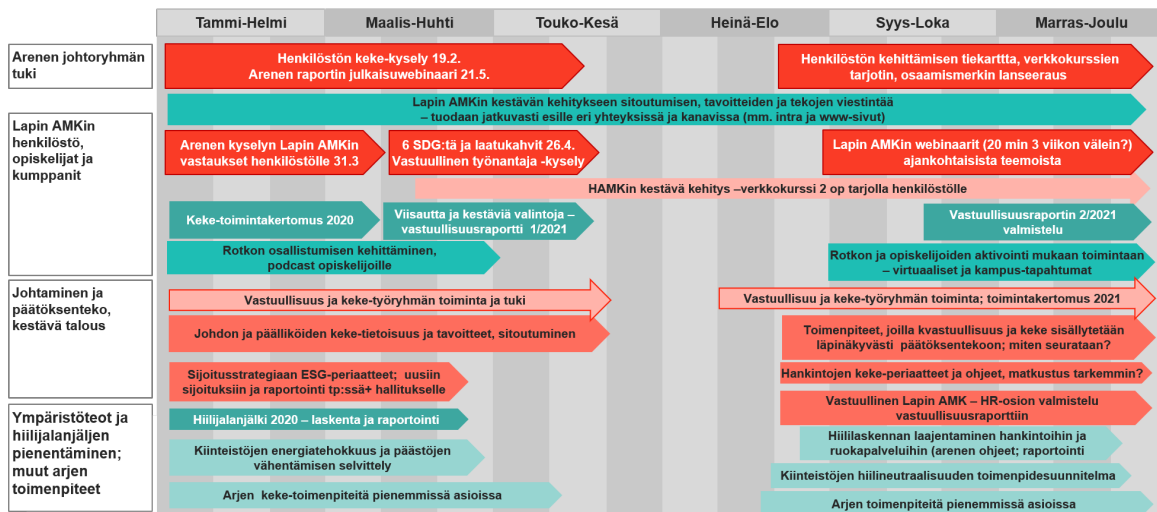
Tammi-Helmi | Maalis-Huhti | Touko-Kesä | Heinä-Elo | Syys-Loka | Marras-Joulu

Arenen johtoryhmän tuki

Henkilöstön keke-kysely 19.2. Arenen raportin julkaisuwebinaari 21.5.

Henkilöstön kehittämisen tiekartttta, verkkokurssien tarjotin, osaamismerkin lanseeraus

Lapin AMKin henkilöstö, opiskelijat ja kumppanit

Lapin AMKin kestävän kehitykseen sitoutumisen, tavoitteiden ja tekojen viestintää – tuodaan jatkuvasti esille eri yhteyksissä ja kanavissa (mm. intra ja www-sivut)

Arenen kyselyn Lapin AMKin vastaukset henkilöstölle 31.3

6 SDG:tä ja laatukahvit 26.4. Vastuullinen työnantaja -kysely

Lapin AMKin webinaarit (20 min 3 viikon välein?) ajankohtaisista teemoista

HAMKin kestävä kehitys –verkkokurssi 2 op tarjolla henkilöstölle

Keke-toimintakertomus 2020

Viisautta ja kestäviä valintoja – vastuullisuusraportti 1/2021

Vastuullisuusraportin 2/2021 valmistelu

Rotkon osallistumisen kehittäminen, podcast opiskelijoille

Rotkon ja opiskelijoiden aktivointi mukaan toimintaan – virtuaaliset ja kampus-tapahtumat

Johtaminen ja päätöksenteko, kestävä talous

Vastuullisuus ja keke-työryhmän toiminta ja tuki

Vastuullisuu ja keke-työryhmän toiminta; toimintakertomus 2021

Johdon ja päälliköiden keke-tietoisuus ja tavoitteet, sitoutuminen

Toimenpiteet, joilla kvastuullisuus ja keke sisällytetään läpinäkyvästi päätöksentekoon; miten seurataan?

Sijoitusstrategiaan ESG-periaatteet; uusiin sijoituksiin ja raportointi tp:ssä+ hallitukselle

Hankintojen keke-periaatteet ja ohjeet, matkustus tarkemmin?

Ympäristöteot ja hiilijalanjäljen pienentäminen; muut arjen toimenpiteet

Hiilijalanjälki 2020 – laskenta ja raportointi

Vastuullinen Lapin AMK – HR-osion valmistelu vastuullisuusraporttiin

Kiinteistöjen energiatehokkuus ja päästöjen vähentämisen selvittely

Hiililaskennan laajentaminen hankintoihin ja ruokapalveluihin (arenen ohjeet; raportointi

Kiinteistöjen hiilineutraalisuuden toimenpidesuunnitelma

Arjen keke-toimenpiteitä pienemmissä asioissa

Arjen toimenpiteitä pienemmissä asioissa